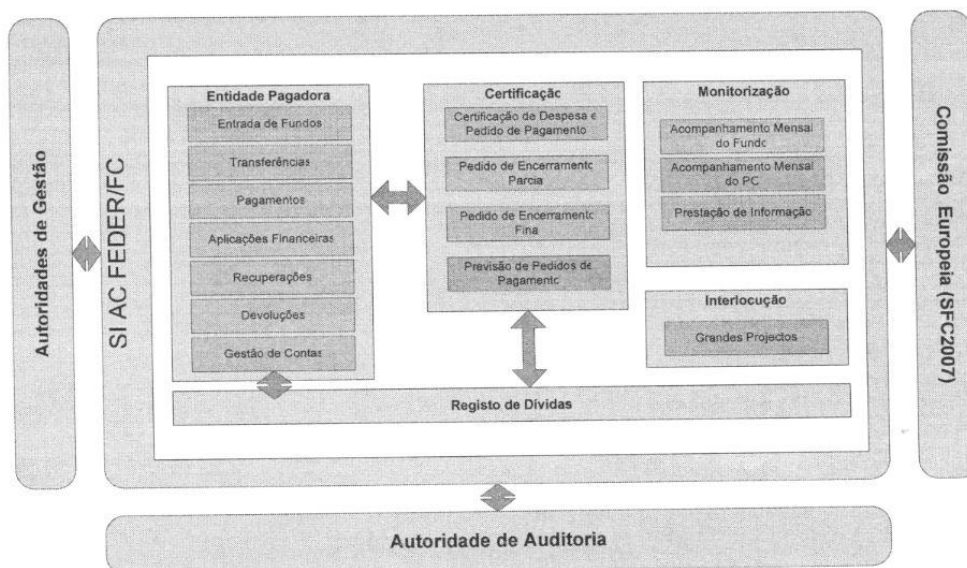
Autoridades de Gestão

SI AC FEDER/FC

Entidade Pagadora

Entrada de Fundos

Transferências

Pagamentos

Aplicações Financeiras

Recuperações

Devoluções

Gestão de Contas

Certificação

Certificação de Despesa e Pedido de Pagamento

Pedido de Encerramento Parcial

Pedido de Encerramento Final

Previsão de Pedidos de Pagamento

Monitorização

Acompanhamento Mensal do Fundo

Acompanhamento Mensal do PC

Prestação de Informação

Interlocução

Grandes Projectos

Registo de Dívidas

Comissão Europeia (SFC2007)

Autoridade de Auditoria